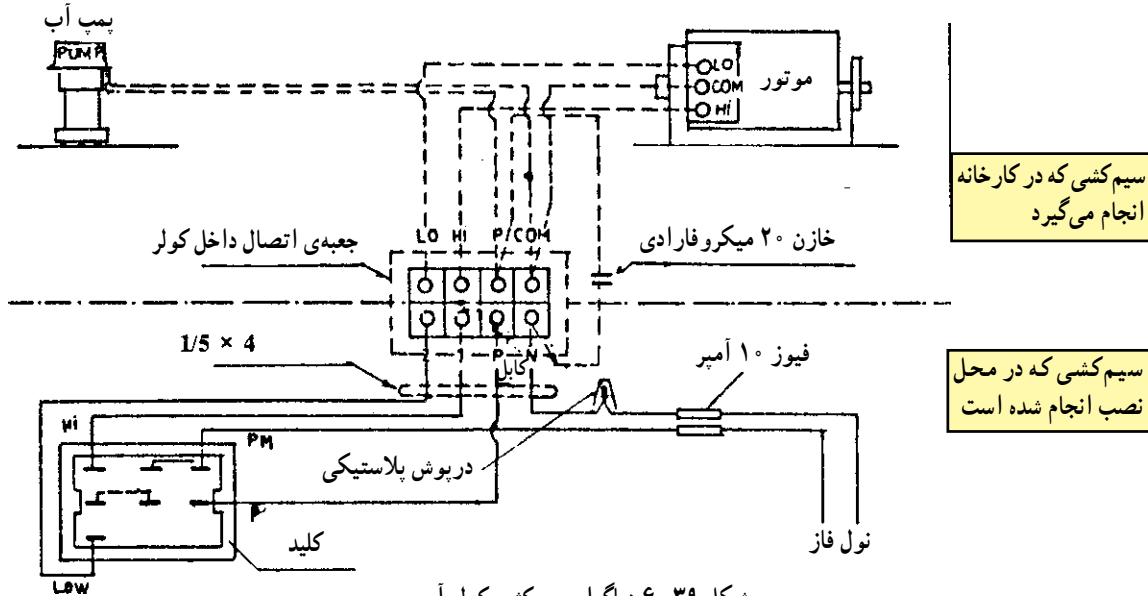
پمپ آب
PUMP
موتور
LO
COM
HI
سیم‌کشی که در کارخانه انجام می‌گیرد
LO HI P COM
جعبه‌ی اتصال داخل کولر
خازن ۲۰ میکروفارادی
$1/5 \times 4$
P N
کابل
فیوز ۱۰ آمپر
سیم‌کشی که در محل نصب انجام شده است
HI
PM
درپوش پلاستیکی
کلید
نول فاز
LOW
شکل ۳۹-۶ دیاگرام سیم‌کشی کولر آبی